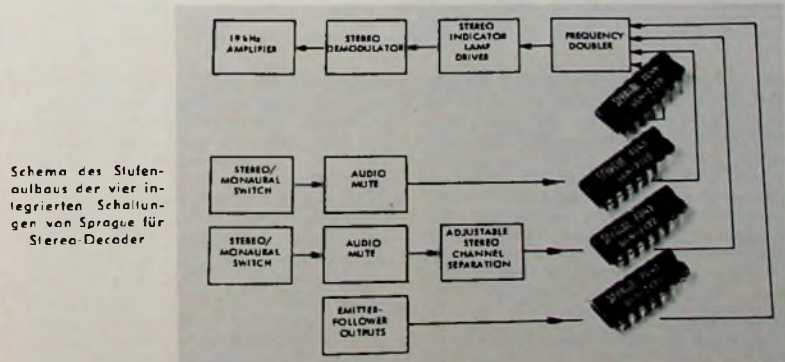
Schema des Stufenaufbaus der vier integrierten Schaltungen von Sprague für Stereo-Decoder

19 kHz AMPLIFIER

STEREO DEMODULATOR

STEREO INDICATOR LAMP DRIVER

FREQUENCY DOUBLER

STEREO/ MONAURAL SWITCH

AUDIO MUTE

STEREO/ MONAURAL SWITCH

AUDIO MUTE

ADJUSTABLE STEREO CHANNEL SEPARATION

EMITTER-FOLLOWER OUTPUTS

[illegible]

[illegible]

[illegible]

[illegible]